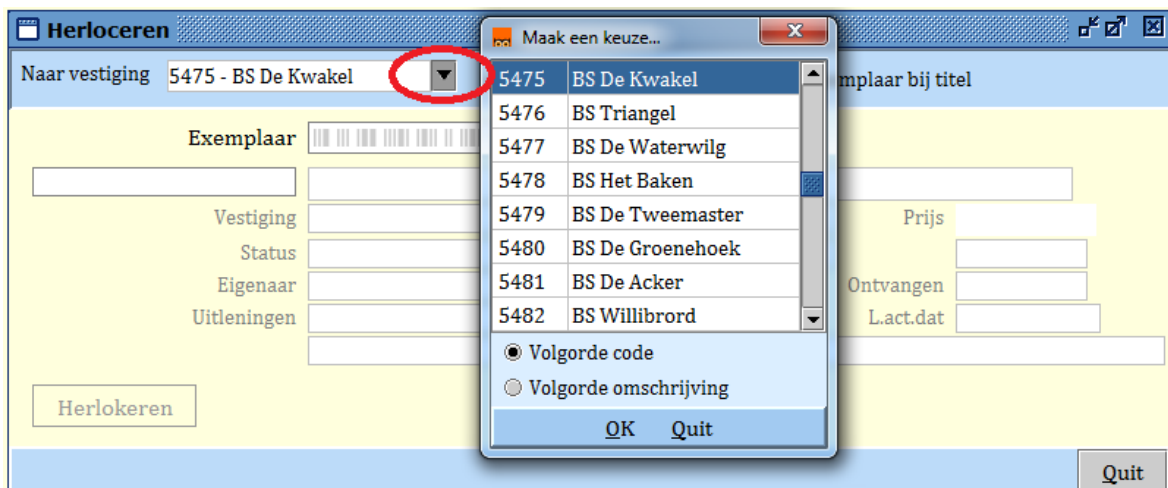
Herloceren

Naar vestiging 5475 - BS De Kwakel

mplaar bij titel

Exemplaar

Vestiging

Status

Eigenaar

Uitleningen

Prijs

Ontvangen

L.act.dat

Herlokeren

Maak een keuze...

| 5475 | BS De Kwakel |
|---|---|
| 5476 | BS Triangel |
| 5477 | BS De Waterwilg |
| 5478 | BS Het Baken |
| 5479 | BS De Tweemaster |
| 5480 | BS De Groenehoek |
| 5481 | BS De Acker |
| 5482 | BS Willibrord |

Volgorde code

Volgorde omschrijving

OK Quit

Quit